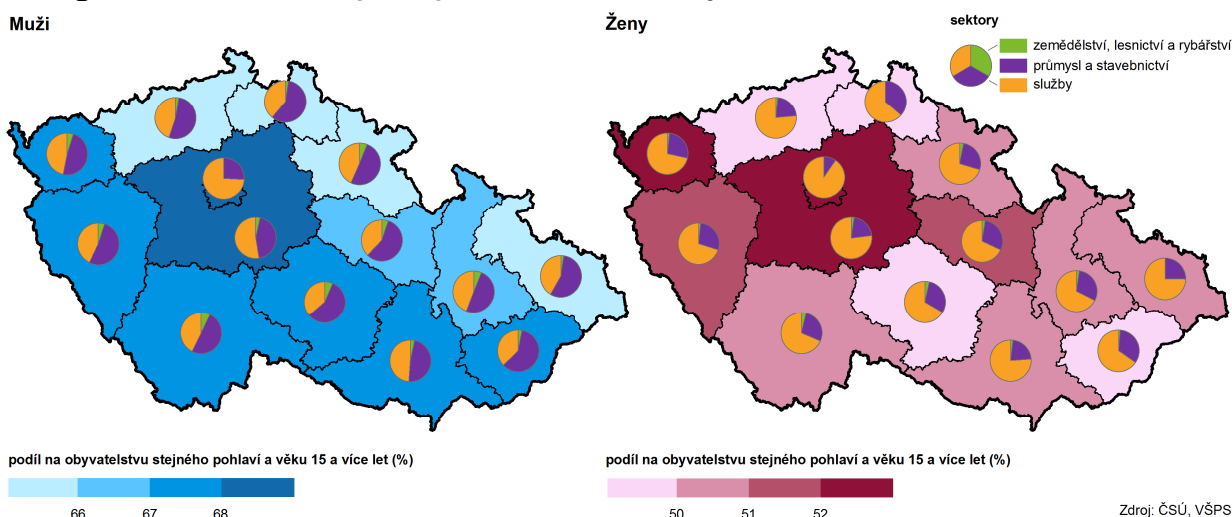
Muži

Ženy

sektory
zemědělství, lesnictví a rybářství
průmysl a stavebnictví
služby

podíl na obyvatelstvu stejného pohlaví a věku 15 a více let (%)
66 67 68

podíl na obyvatelstvu stejného pohlaví a věku 15 a více let (%)
50 51 52

Zdroj: ČSÚ, VŠPS